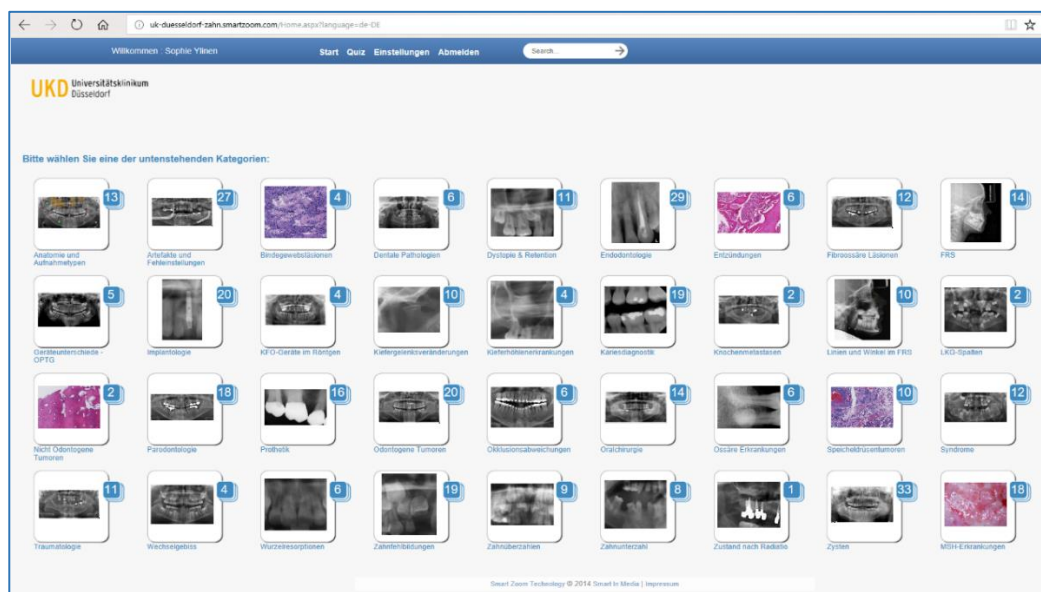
uk-duesseldorf-zahn.smartzoom.com/Home.aspx?language=de-DE

Willkommen : Sophie Ylinen

Start Quiz Einstellungen Abmelden

Search...

UKD Universitätsklinikum Düsseldorf

Bitte wählen Sie eine der untenstehenden Kategorien:

13 Anatomie und Aufnahmetypen
27 Artefakte und Fehleinstellungen
4 Bindegewebsläsionen
6 Dentale Pathologien
11 Dystopie & Retention
29 Endodontologie
6 Entzündungen
12 Fibroossäre Läsionen
14 FRS

5 Geräteunterschiede - OPTG
20 Implantologie
4 KFO-Geräte im Röntgen
10 Kiefergelenksveränderungen
4 Kieferhöhlenerkrankungen
19 Kariesdiagnostik
2 Knochenmetastasen
10 Linien und Winkel im FRS
2 LKG-Spalten

2 Nicht Odontogene Tumoren
18 Parodontologie
16 Prothetik
20 Odontogene Tumoren
6 Okklusionsabweichungen
14 Oralchirurgie
6 Ossäre Erkrankungen
10 Speicheldrüsentumoren
12 Syndrome

11 Traumatologie
4 Wechselgebiss
6 Wurzelresorptionen
19 Zahnfehlbildungen
9 Zahnüberzahlen
8 Zahnunterzahl
1 Zustand nach Radiatio
33 Zysten
18 MSH-Erkrankungen

Smart Zoom Technology © 2014 Smart In Media | Impressum